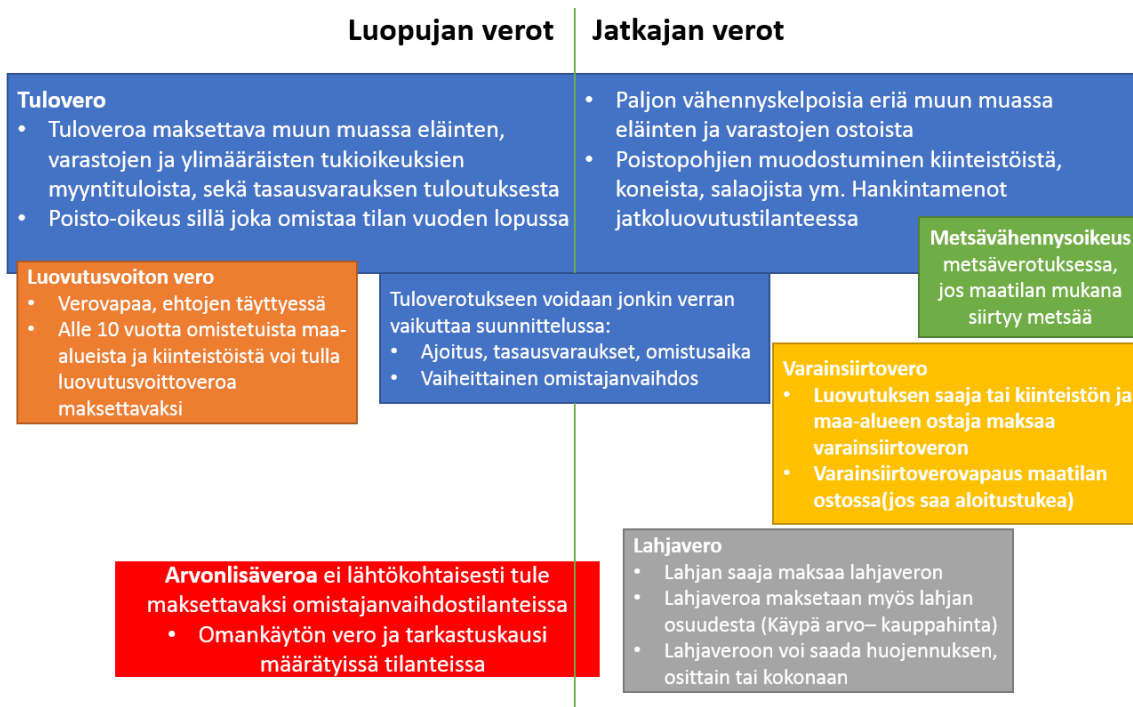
Luopujan verot

Jatkajan verot

Tulovero
• Tuloveroa maksettava muun muassa eläinten, varastojen ja ylimääräisten tukioikeuksien myyntituloista, sekä tasausvarauksen tuloutuksesta
• Poisto-oikeus sillä joka omistaa tilan vuoden lopussa

• Paljon vähennyskelpoisia eriä muun muassa eläinten ja varastojen ostoista
• Poistopohjien muodostuminen kiinteistöistä, koneista, salaojista ym. Hankintamenot jatkoluovutustilanteessa

Metsävähennysoikeus metsäverotuksessa, jos maatilan mukana siirtyy metsää

Luovutusvoiton vero
• Verovapaa, ehtojen täyttyessä
• Alle 10 vuotta omistetuista maa-alueista ja kiinteistöistä voi tulla luovutusvoittoveroa maksettavaksi

Tuloverotukseen voidaan jonkin verran vaikuttaa suunnittelussa:
• Ajoitus, tasausvaraukset, omistusaika
• Vaiheittainen omistajanvaihdos

Varainsiirtovero
• Luovutuksen saaja tai kiinteistön ja maa-alueen ostaja maksaa varainsiirtoveron
• Varainsiirtoverovapaus maatilan ostossa(jos saa aloitustukea)

Arvonlisäveroa ei lähtökohtaisesti tule maksettavaksi omistajanvaihdostilanteissa
• Omankäytön vero ja tarkastuskausi määrätyissä tilanteissa

Lahjavero
• Lahjan saaja maksaa lahjaveron
• Lahjaveroa maksetaan myös lahjan osuudesta (Käypä arvo– kauppahinta)
• Lahjaveroon voi saada huojennuksen, osittain tai kokonaan